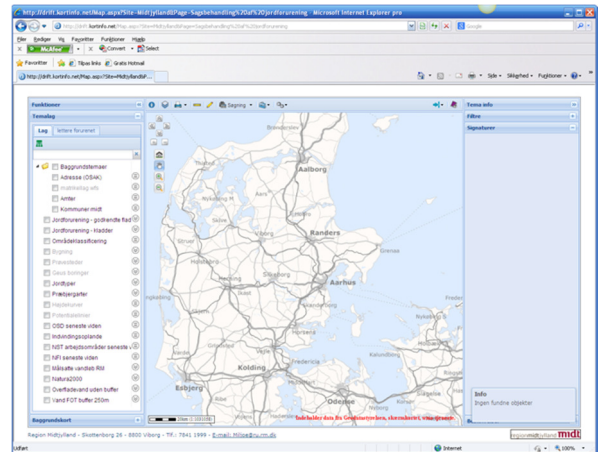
http://drift.kortinfo.net/Map.aspx?Site=Midtjylland&Page=Sagsbehandling%20af%20jordforurening - Microsoft Internet Explorer pro

http://drift.kortinfo.net/Map.aspx?Site=MidtjyllandSPage=Sagsbehandling%20af%20jordforurening

Google

Filer Rediger Vis Favoritter Funktioner Hjælp

McAfee

Convert Select

Favoritter Tilpas links Gratis Hotmail

http://drift.kortinfo.net/Map.aspx?Site=Midtjylland&P...

Side Sikkerhed Funktioner

Funktioner

Temalag

Lag Aktive Temaer

Baggrundstemaer

Adresse (OSAK)

matrikellag.wfs

Amter

Kommuner midt

Jordforurening - godkendte flad

Jordforurening - Kladder

Områdeklassificering

Prøvesteder

Jordtyper

Frugtplantager

Potentialelinier

GSD seneste viden

Indvindingsoplande

NST arbejdsområder seneste v

NFI seneste viden

Målsatte vandløb RM

Natura2000

Overfladevand uden buffer

Vand FOT buffer 250m

Baggrundskort

Søgning

Aalborg

Randers

Aarhus

Kolding

Esbjerg

Odense

Tema info

Filtre

Signaturer

Info

Ingen fundne objekter

Indeholder data fra Geodatastyrelsen, skærmkortet, www.gst.dk

Region Midtjylland - Skottenborg 26 - 8800 Viborg - Tlf.: 7841 1999 - E-mail: Miljoe@ru.rm.dk

regionmidtjylland midt

Internet

100%